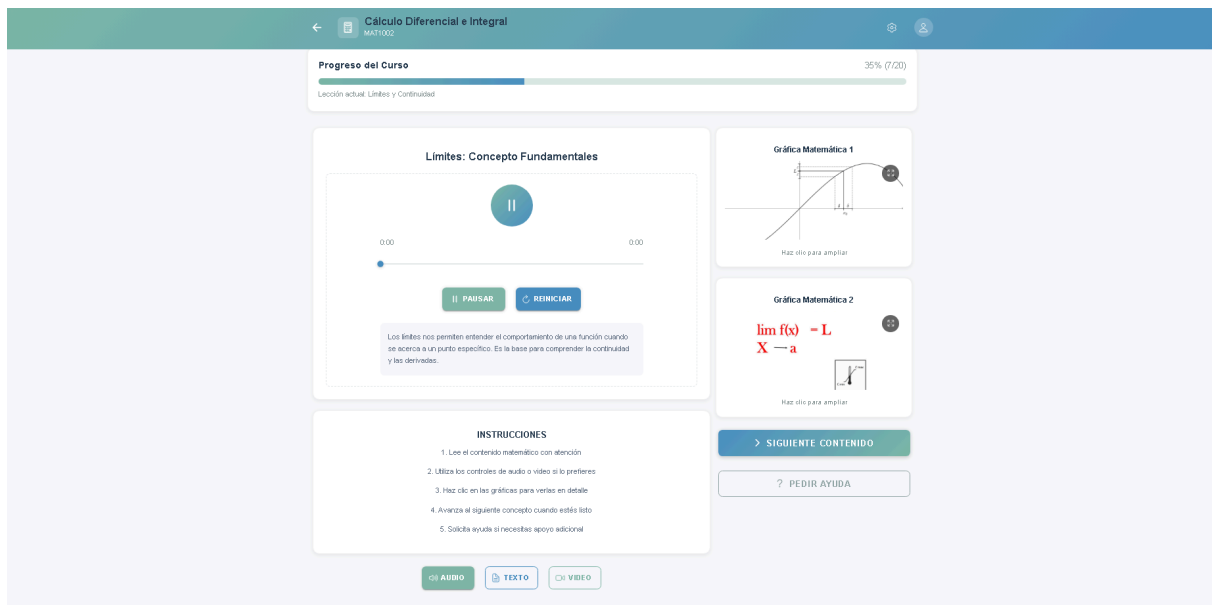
Cálculo Diferencial e Integral
MAT1002

Progreso del Curso
35% (7/20)

Lección actual: Límites y Continuidad

Límites: Concepto Fundamentales

0:00
0:00

PAUSAR
REINICIAR

Los límites nos permiten entender el comportamiento de una función cuando se acerca a un punto específico. Es la base para comprender la continuidad y las derivadas.

Gráfica Matemática 1

Haz clic para ampliar

Gráfica Matemática 2

lim f(x) = L
X → a

Haz clic para ampliar

SIGUIENTE CONTENIDO

? PEDIR AYUDA

INSTRUCCIONES

1. Lee el contenido matemático con atención
2. Utiliza los controles de audio o video si lo prefieres
3. Haz clic en las gráficas para verlas en detalle
4. Avanza al siguiente concepto cuando estés listo
5. Solicita ayuda si necesitas apoyo adicional

AUDIO
TEXTO
VIDEO